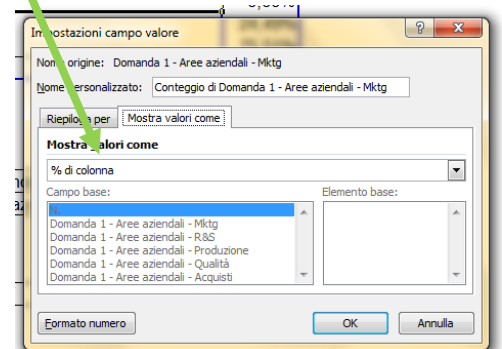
Impostazioni campo valore

Nome origine: Domanda 1 - Aree aziendali - Mktg

Nome personalizzato: Conteggio di Domanda 1 - Aree aziendali - Mktg

Riepiloga per | Mostra valori come

Mostra valori come

% di colonna

Campo base:

n
Domanda 1 - Aree aziendali - Mktg
Domanda 1 - Aree aziendali - R&S
Domanda 1 - Aree aziendali - Produzione
Domanda 1 - Aree aziendali - Qualità
Domanda 1 - Aree aziendali - Acquisti

Elemento base:

Formato numero

OK

Annulla